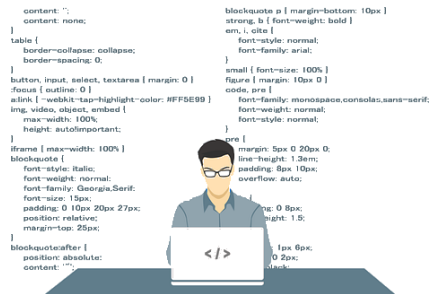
content: '';
content: none;
}
table {
border-collapse: collapse;
border-spacing: 0;
}
button, input, select, textarea { margin: 0 }
:focus { outline: 0 }
a:link { -webkit-tap-highlight-color: #FF5E99 }
img, video, object, embed {
max-width: 100%;
height: auto!important;
}
iframe { max-width: 100% }
blockquote {
font-style: italic;
font-weight: normal;
font-family: Georgia,Serif;
font-size: 15px;
padding: 0 10px 20px 27px;
position: relative;
margin-top: 25px;
}
blockquote:after {
position: absolute;
content: '"';

blockquote p { margin-bottom: 10px }
strong, b { font-weight: bold }
em, i, cite {
font-style: normal;
font-family: arial;
}
small { font-size: 100% }
figure { margin: 10px 0 }
code, pre {
font-family: monospace,consolas,sans-serif;
font-weight: normal;
font-style: normal;
}
pre {
margin: 5px 0 20px 0;
line-height: 1.3em;
padding: 8px 10px;
overflow: auto;
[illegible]
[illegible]ng: 0 8px;
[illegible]ght: 1.5;
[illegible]
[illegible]: 1px 6px;
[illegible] 0 2px;
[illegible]ack;

</>